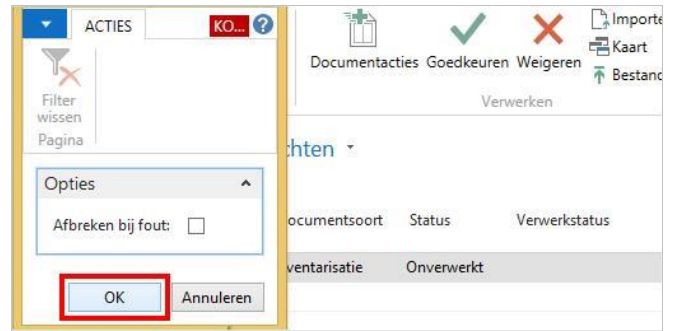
ACTIES
KO...
?
Filter wissen
Pagina
Opties
Afbreken bij fout:
OK
Annuleren
Documentacties Goedkeuren Weigeren
Importe
Kaart
Bestand
Verwerken
chten
ocumentsoort Status Verwerkstatus
ventarisatie Onverwerkt